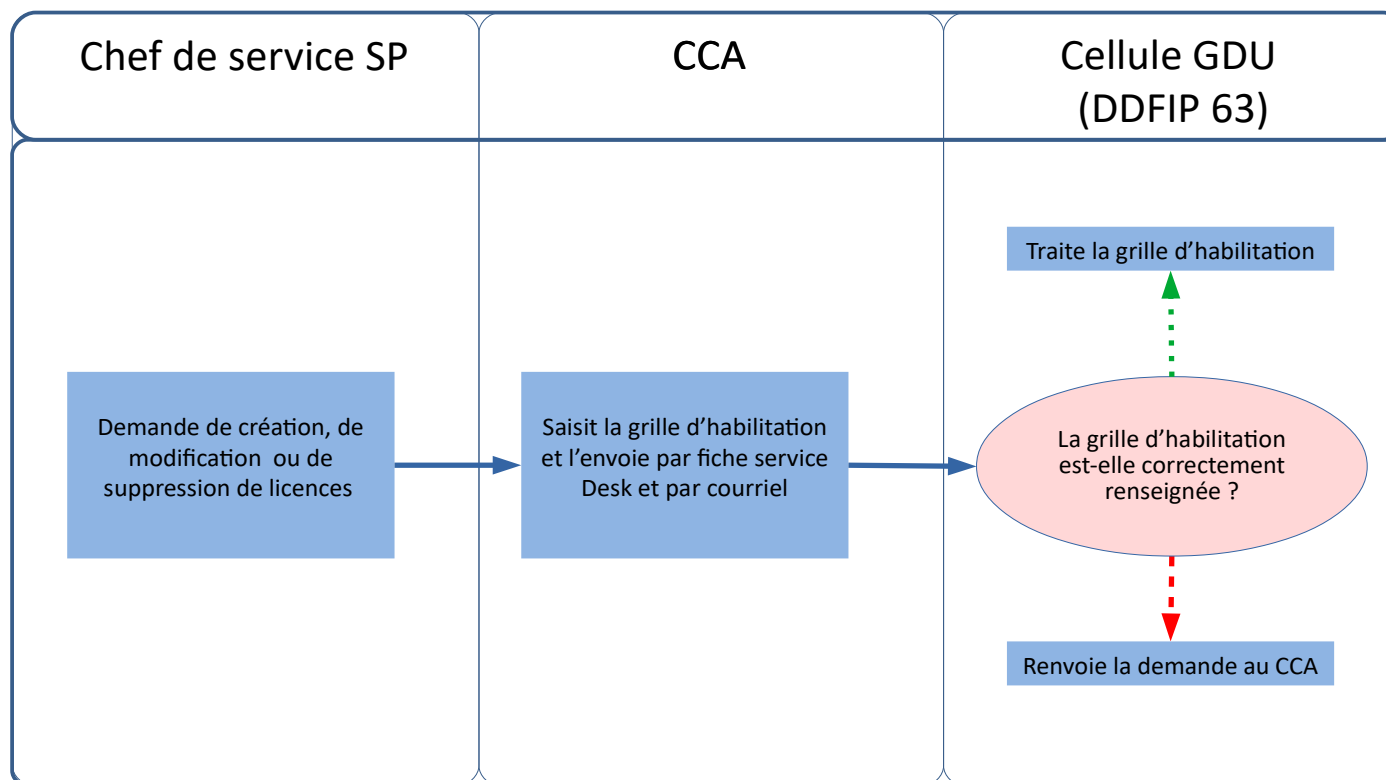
Chef de service SP

CCA

Cellule GDU (DDFIP 63)

Traite la grille d’habilitation

Demande de création, de modification ou de suppression de licences

Saisit la grille d’habilitation et l’envoie par fiche service Desk et par courriel

La grille d’habilitation est-elle correctement renseignée ?

Renvoie la demande au CCA